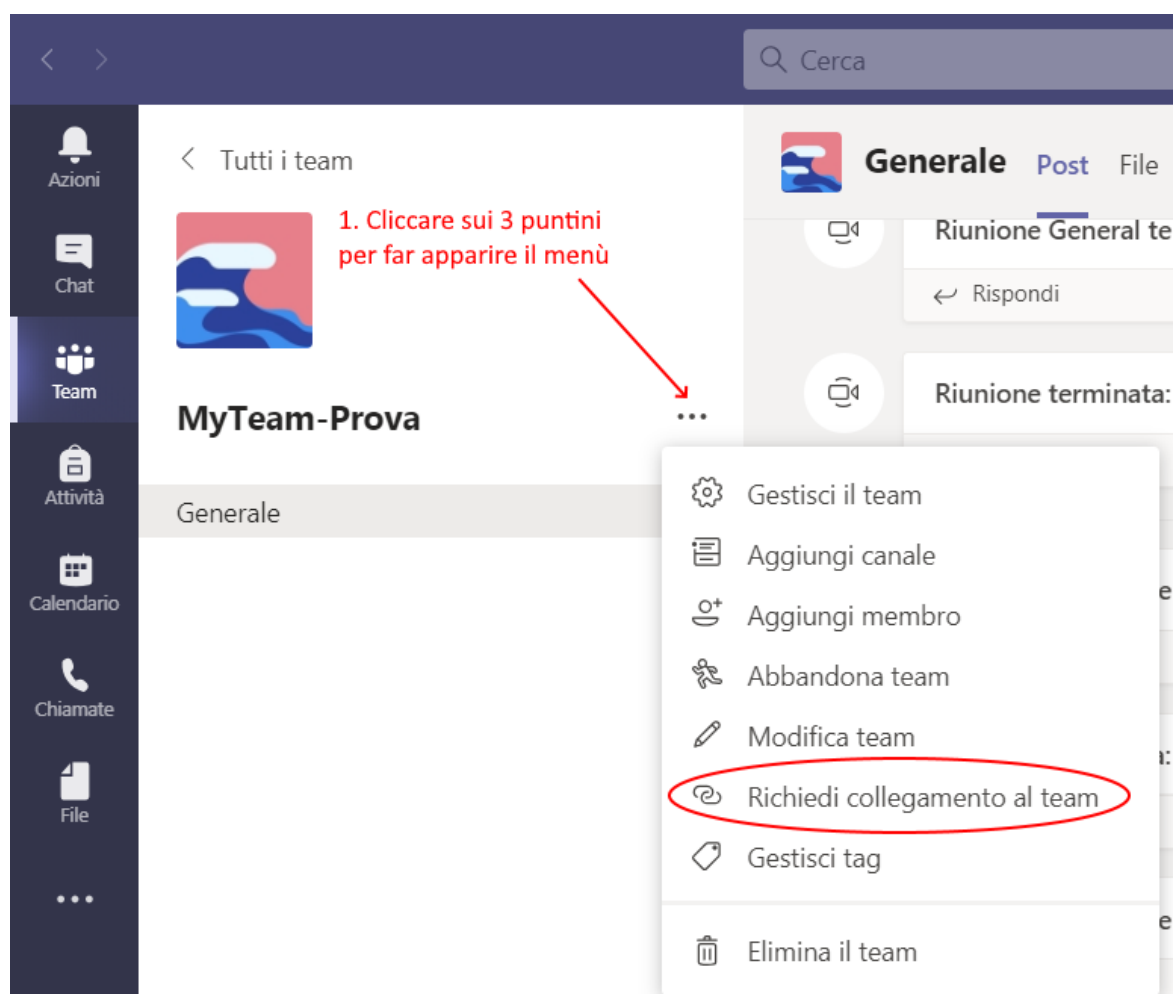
Cerca

Azioni
Chat
Team
Attività
Calendario
Chiamate
File
...

Tutti i team

1. Cliccare sui 3 puntini per far apparire il menù

MyTeam-Prova
...

Generale

Generale Post File

Riunione General te

Rispondi

Riunione terminata:

Gestisci il team
Aggiungi canale
Aggiungi membro
Abbandona team
Modifica team
Richiedi collegamento al team
Gestisci tag
Elimina il team